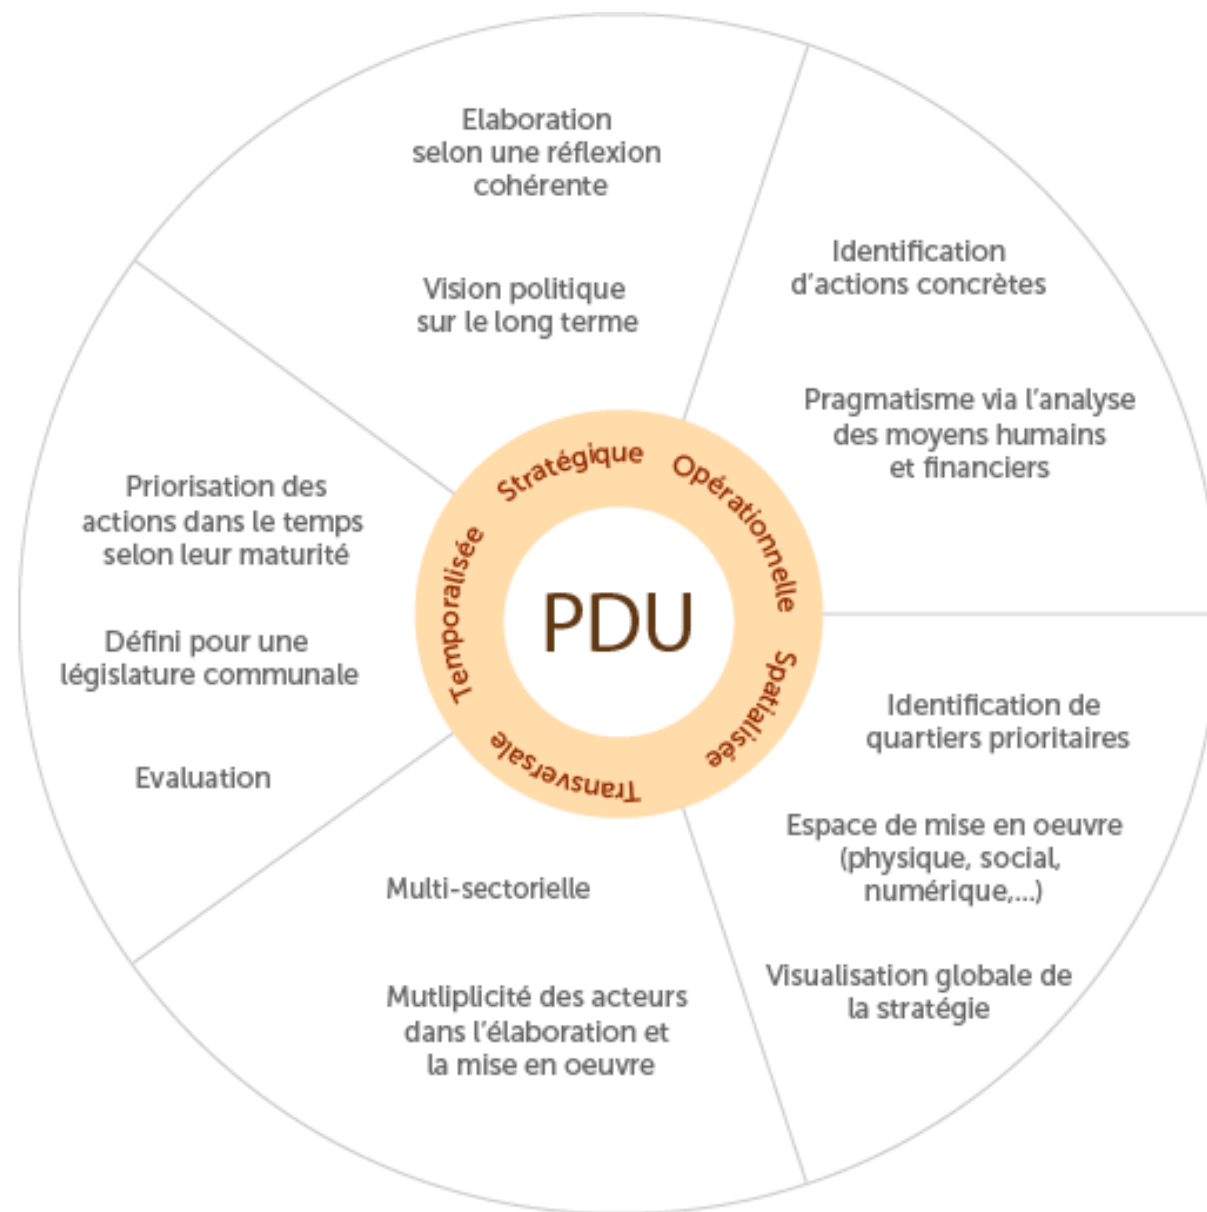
PDU

Stratégique

Elaboration selon une réflexion cohérente

Vision politique sur le long terme

Opérationnelle

Identification d'actions concrètes

Pragmatisme via l'analyse des moyens humains et financiers

Spatialisée

Identification de quartiers prioritaires

Espace de mise en oeuvre (physique, social, numérique,...)

Visualisation globale de la stratégie

Transversale

Multi-sectorielle

Mutliplicité des acteurs dans l'élaboration et la mise en oeuvre

Temporalisée

Priorisation des actions dans le temps selon leur maturité

Défini pour une législature communale

Evaluation